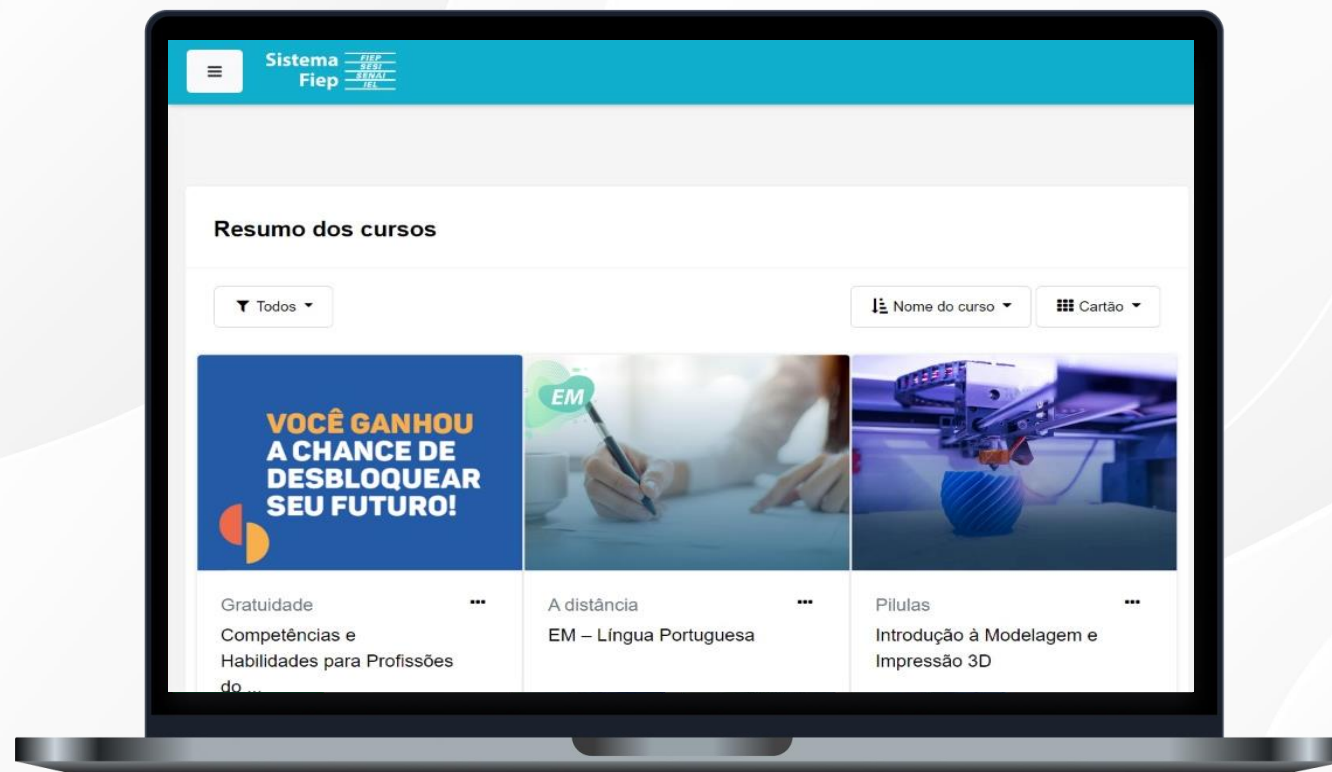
Sistema Fiep FIEP SESI SENAI IEL

Resumo dos cursos

Todos

Nome do curso

Cartão

VOCÊ GANHOU A CHANCE DE DESBLOQUEAR SEU FUTURO!

EM

Gratuidade

Competências e Habilidades para Profissões do ...

A distância

EM – Língua Portuguesa

Pilulas

Introdução à Modelagem e Impressão 3D